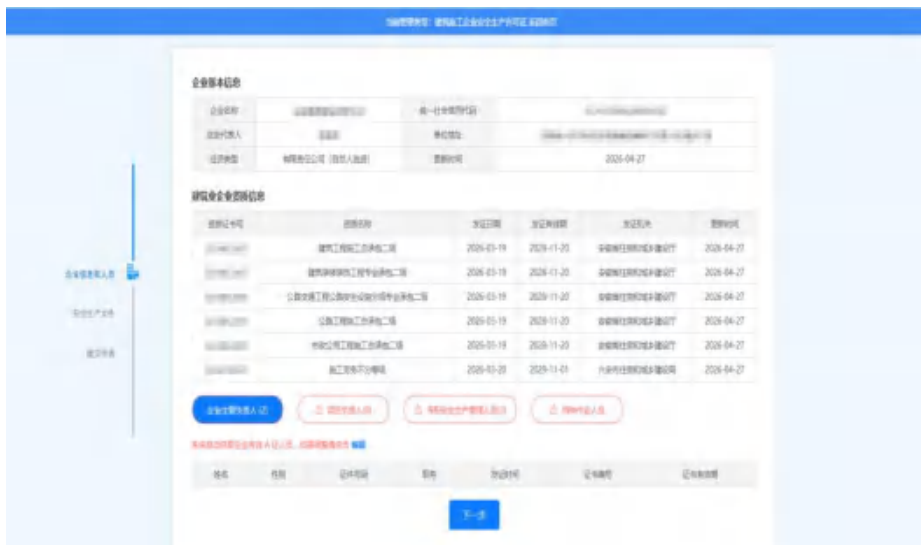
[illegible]

企业基本信息

| 企业名称 | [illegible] | 统一社会信用代码 | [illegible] |
|---|---|---|---|
| 法定代表人 | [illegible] | 单位地址 | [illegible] |
| 经济类型 | 有限责任公司（自然人独资） | 更新时间 | 2026-04-27 |

建筑业企业资质信息

| 资质证书号 | 资质名称 | 发证日期 | 发证有效期 | 发证机关 | 更新时间 |
|---|---|---|---|---|---|
| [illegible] | 建筑工程施工总承包二级 | 2026-03-19 | 2029-11-20 | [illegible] | 2026-04-27 |
| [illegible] | 建筑装修装饰工程专业承包二级 | 2026-03-19 | 2029-11-20 | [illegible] | 2026-04-27 |
| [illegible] | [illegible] | 2026-03-19 | 2029-11-20 | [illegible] | 2026-04-27 |
| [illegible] | 公路工程施工总承包二级 | 2026-03-19 | 2029-11-20 | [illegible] | 2026-04-27 |
| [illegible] | 市政公用工程施工总承包二级 | 2026-03-19 | 2029-11-20 | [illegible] | 2026-04-27 |
| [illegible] | 施工劳务不分等级 | 2026-02-20 | 2029-11-01 | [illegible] | 2026-04-27 |

企业主要负责人
安全生产管理 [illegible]
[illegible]

企业主要负责人 (0)
项目负责人 (0)
专职安全生产管理人员 (0)
特种作业人员

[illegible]

| 姓名 | 性别 | 证件号码 | 职务 | 发证时间 | 证书编号 | 证书有效期 |
|---|---|---|---|---|---|---|

下一步